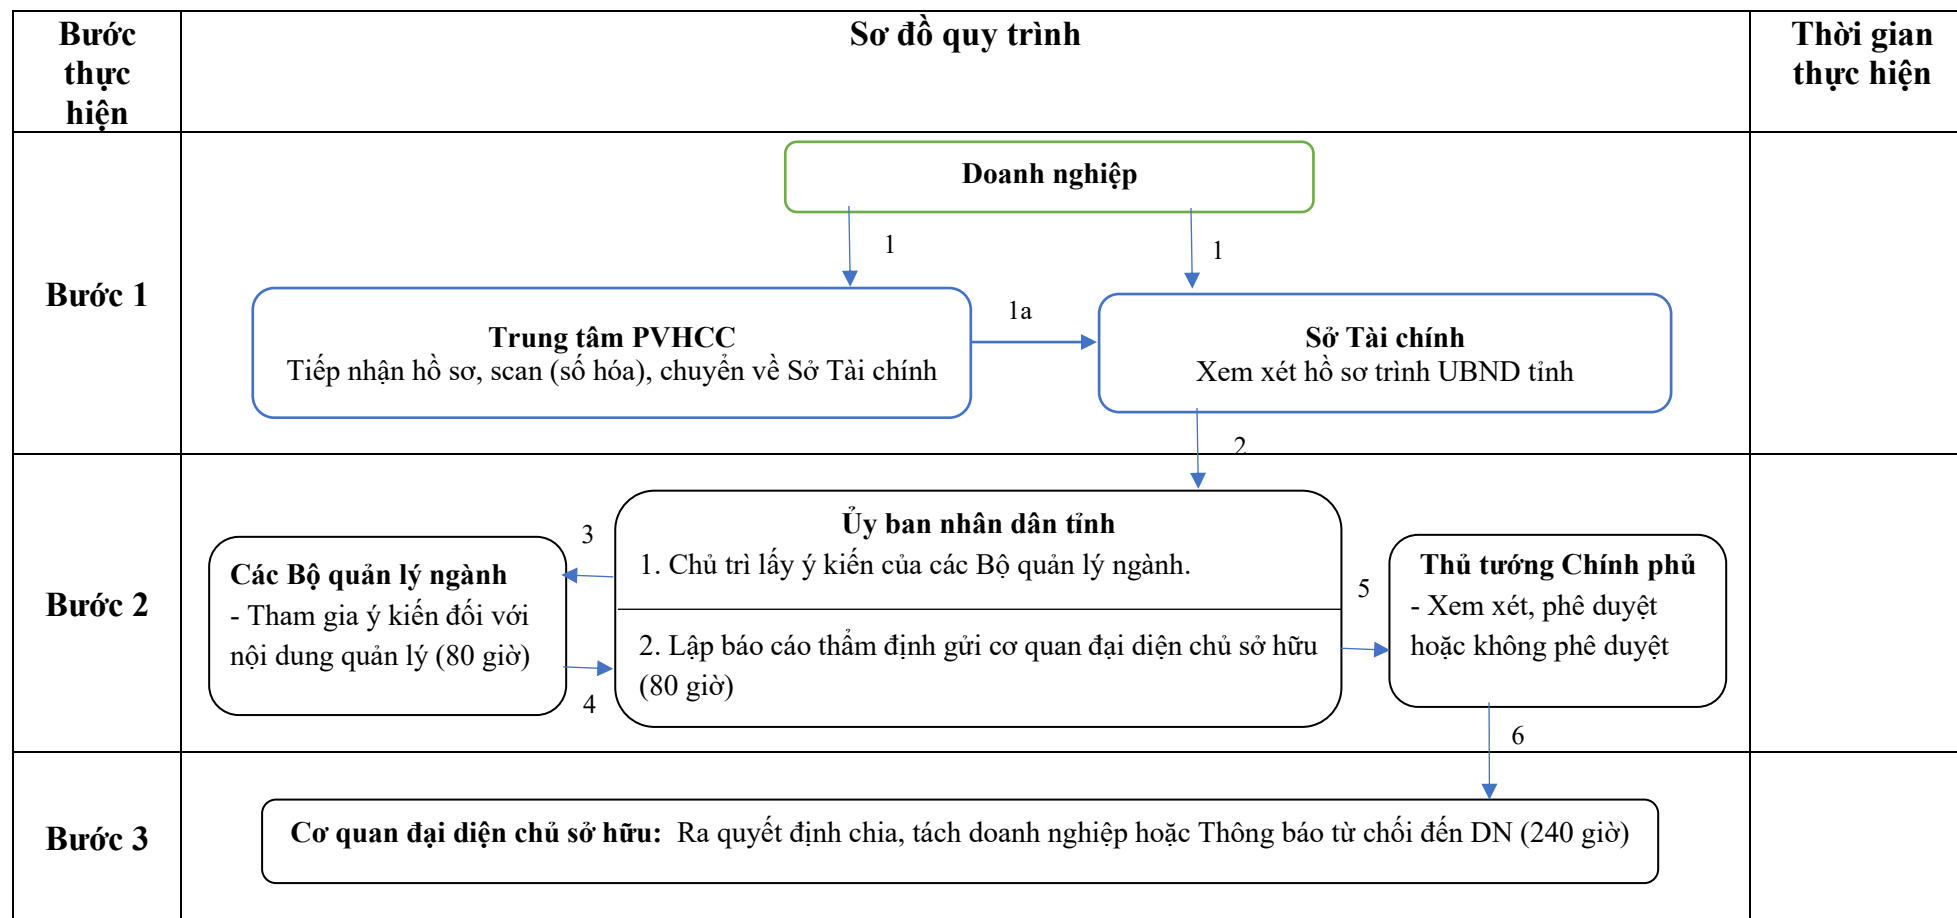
| Bước thực hiện | Sơ đồ quy trình | Thời gian thực hiện |
|---|---|---|
| Bước 1 | Doanh nghiệp<br>1<br>1<br>Trung tâm PVHCC<br>Tiếp nhận hồ sơ, scan (số hóa), chuyển về Sở Tài chính<br>1a<br>Sở Tài chính<br>Xem xét hồ sơ trình UBND tỉnh<br>2 | |
| Bước 2 | Các Bộ quản lý ngành<br>- Tham gia ý kiến đối với nội dung quản lý (80 giờ)<br>3<br>4<br>Ủy ban nhân dân tỉnh<br>1. Chủ trì lấy ý kiến của các Bộ quản lý ngành.<br>2. Lập báo cáo thẩm định gửi cơ quan đại diện chủ sở hữu (80 giờ)<br>5<br>Thủ tướng Chính phủ<br>- Xem xét, phê duyệt hoặc không phê duyệt<br>6 | |
| Bước 3 | Cơ quan đại diện chủ sở hữu: Ra quyết định chia, tách doanh nghiệp hoặc Thông báo từ chối đến DN (240 giờ) | |